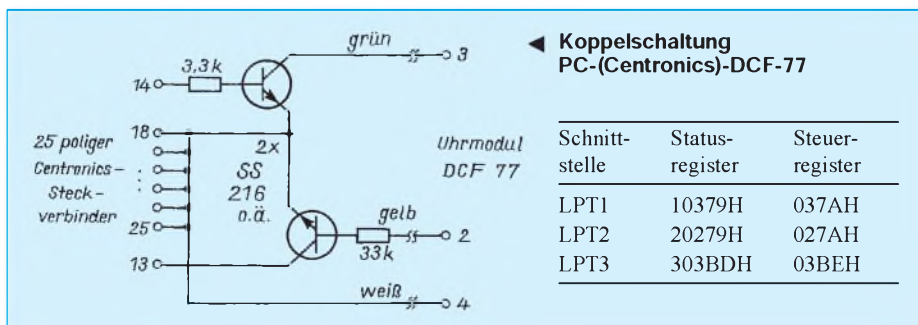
grün
3,3 k
14
3
18
2x
25 poliger Centronics-Steckverbinder
SS 216 o.ä.
Uhrmodul DCF 77
gelb
33k
25
2
13
weiß
4

◄ Koppelschaltung PC-(Centronics)-DCF-77

| Schnittstelle | Statusregister | Steuerregister |
|---|---|---|
| LPT1 | 10379H | 037AH |
| LPT2 | 20279H | 027AH |
| LPT3 | 303BDH | 03BEH |